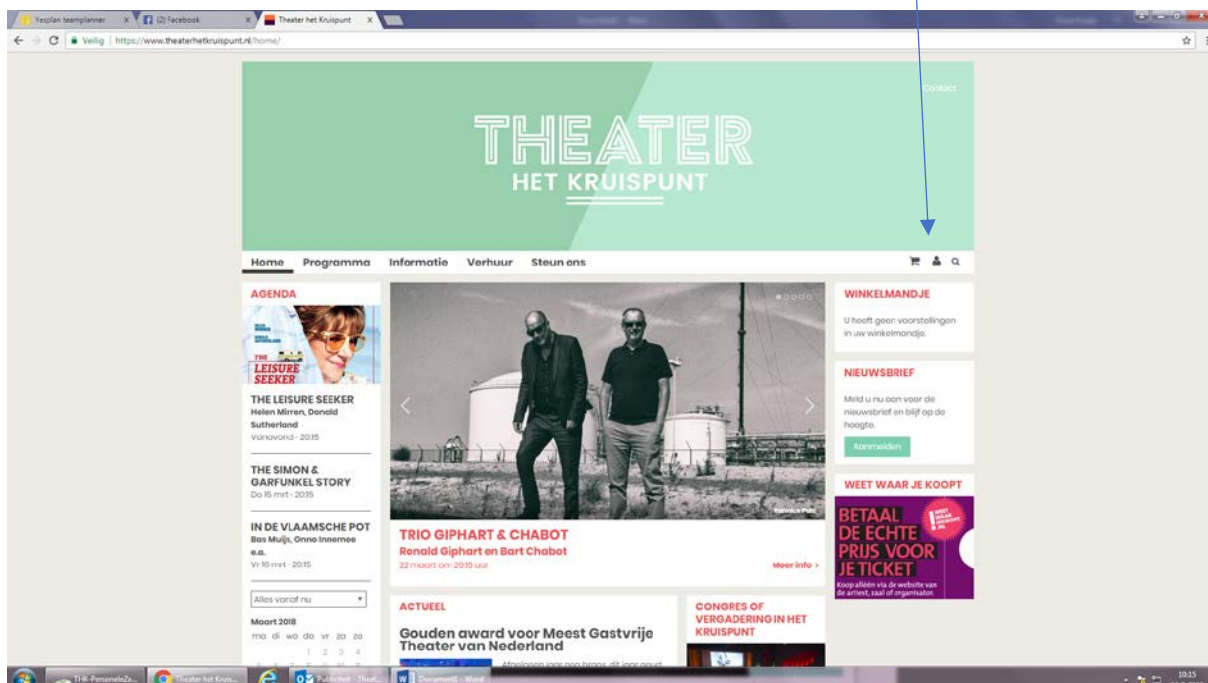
Yesplan teamplanner × (2) Facebook × Theater het Kruispunt ×

Veilig | https://www.theaterhetkruispunt.nl/home/

Contact

THEATER
HET KRUISPUNT

Home Programma Informatie Verhuur Steun ons

AGENDA

THE LEISURE SEEKER

THE LEISURE SEEKER
Helen Mirren, Donald Sutherland
Vanavond - 20:15

THE SIMON & GARFUNKEL STORY
Do 15 mrt - 20:15

IN DE VLAAMSCHE POT
Bas Muijs, Onno Innemee e.a.
Vr 16 mrt - 20:15

Alles vanaf nu

Maart 2018
ma di wo do vr za zo
1 2 3 4

TRIO GIPHART & CHABOT
Ronald Giphart en Bart Chabot
22 maart om 20:15 uur
Meer info >

ACTUEEL

Gouden award voor Meest Gastvrije Theater van Nederland

CONGRES OF VERGADERING IN HET KRUISPUNT

WINKELMANDJE
U heeft geen voorstellingen in uw winkelmandje.

NIEUWSBRIEF
Meld u nu aan voor de nieuwsbrief en blijf op de hoogte.
Aanmelden

WEET WAAR JE KOOPT
BETAAL DE ECHTE PRIJS VOOR JE TICKET
Koop alléén via de website van de artiest, zaal of organisator.

THK-PersoneleZa... Theater het Kruis... Publicitet - Theat... Document1 - Word
10:15